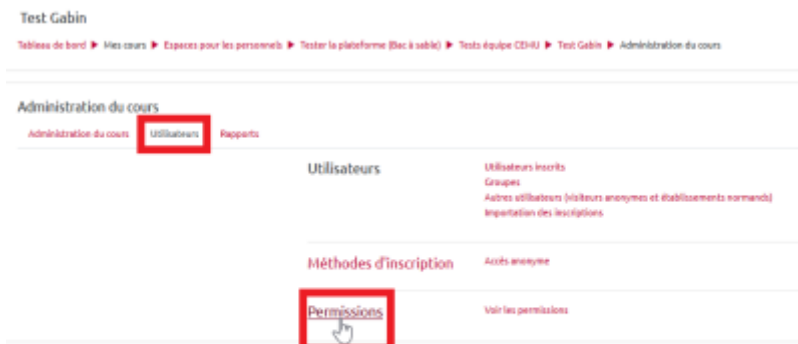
Test Gabin

Tableau de bord ▶ Mes cours ▶ Espaces pour les personnels ▶ Tester la plateforme (Bac à sable) ▶ Tests équipe CEHU ▶ Test Gabin ▶ Administration du cours

Administration du cours

Administration du cours | Utilisateurs | Rapports

Utilisateurs

Utilisateurs inscrits
Groupes
Autres utilisateurs (visiteurs anonymes et établissements normands)
Importation des inscriptions

Méthodes d'inscription

Accès anonyme

Permissions

Voir les permissions